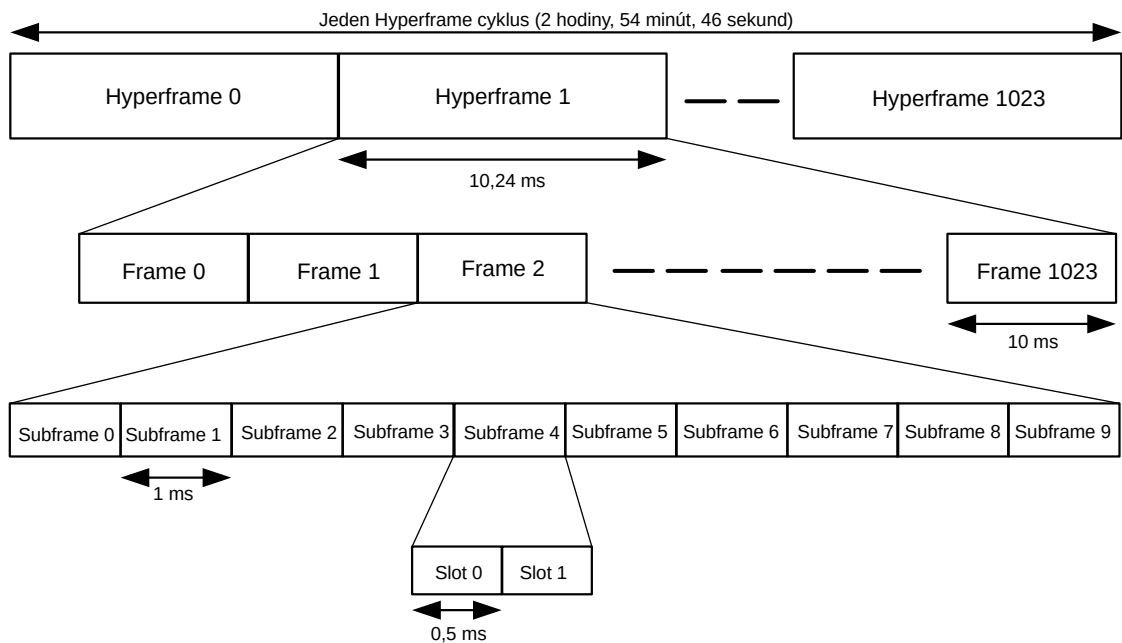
Jeden Hyperframe cyklus (2 hodiny, 54 minút, 46 sekund)

Hyperframe 0
Hyperframe 1
Hyperframe 1023

10,24 ms

Frame 0
Frame 1
Frame 2
Frame 1023

10 ms

Subframe 0
Subframe 1
Subframe 2
Subframe 3
Subframe 4
Subframe 5
Subframe 6
Subframe 7
Subframe 8
Subframe 9

1 ms

Slot 0
Slot 1

0,5 ms